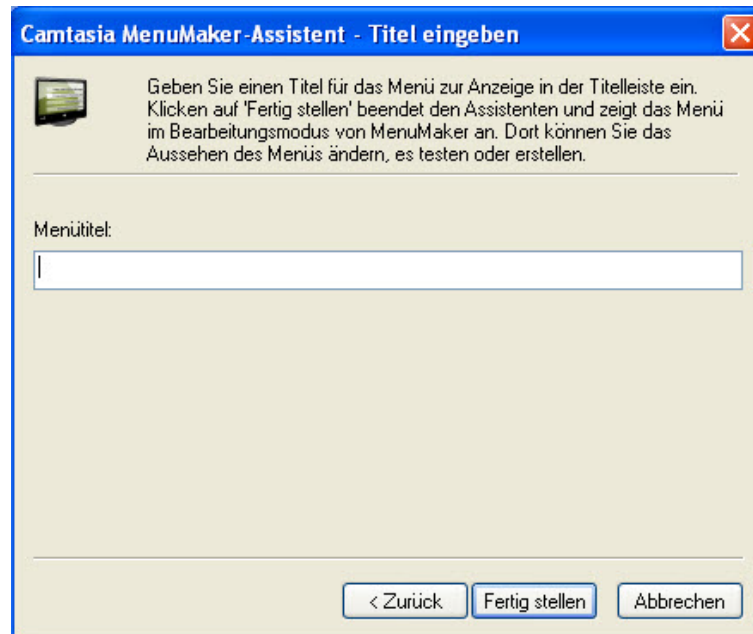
Camtasia MenuMaker-Assistent - Titel eingeben

Geben Sie einen Titel für das Menü zur Anzeige in der Titelleiste ein. Klicken auf 'Fertig stellen' beendet den Assistenten und zeigt das Menü im Bearbeitungsmodus von MenuMaker an. Dort können Sie das Aussehen des Menüs ändern, es testen oder erstellen.

Menütitel:

< Zurück
Fertig stellen
Abbrechen